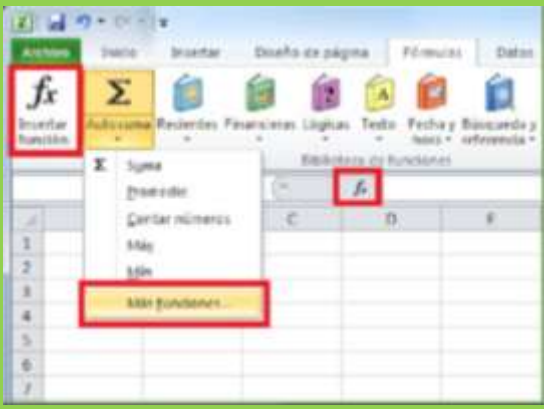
Archivo
Inicio
Insertar
Diseño de página
Fórmulas
Datos

$f_x$
Insertar función
Σ
Autosuma
Recientes
Financieras
Lógicas
Texto
Fecha y hora
Búsqueda y referencia
Biblioteca de funciones

Σ Suma
Promedio
Contar números
Máx
Mín
Más funciones...

$f_x$

C
D
E
1
2
3
4
5
6
7